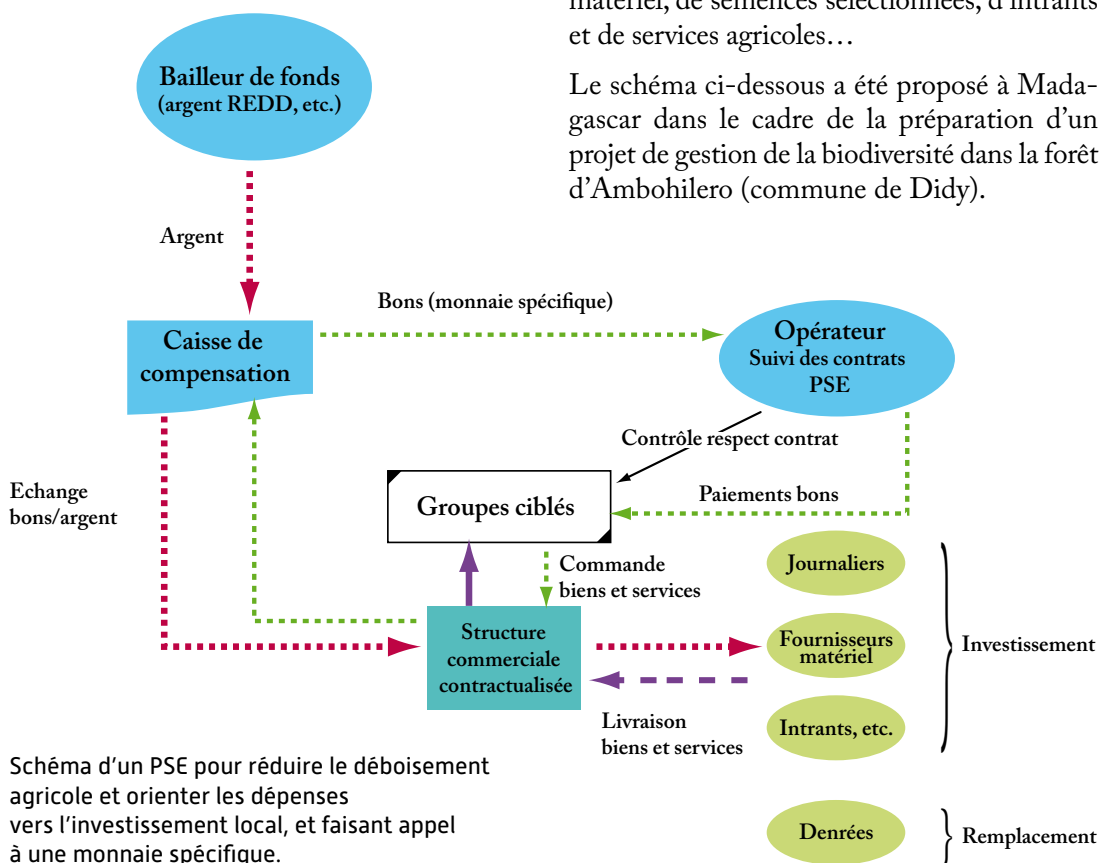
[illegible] matériel, de semences sélectionnées, d'intrants et de services agricoles…

Le schéma ci-dessous a été proposé à Madagascar dans le cadre de la préparation d'un projet de gestion de la biodiversité dans la forêt d'Ambohilero (commune de Didy).

Bailleur de fonds
(argent REDD, etc.)

Argent

Bons (monnaie spécifique)

Caisse de compensation

Opérateur
Suivi des contrats PSE

Contrôle respect contrat

Echange bons/argent

Groupes ciblés

Paiements bons

Commande biens et services

Journaliers

Structure commerciale contractualisée

Fournisseurs matériel

Investissement

Livraison biens et services

Intrants, etc.

Schéma d'un PSE pour réduire le déboisement agricole et orienter les dépenses vers l'investissement local, et faisant appel à une monnaie spécifique.

Denrées

Remplacement